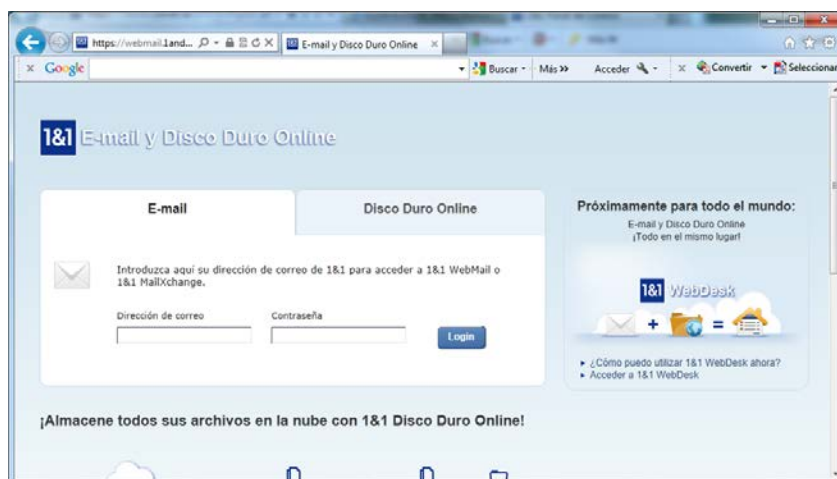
https://webmail.1and... E-mail y Disco Duro Online ×

× Google Buscar · Más » Acceder · × Convertir · Seleccionar

1&1 E-mail y Disco Duro Online

E-mail

Disco Duro Online

Introduzca aquí su dirección de correo de 1&1 para acceder a 1&1 WebMail o 1&1 MailXchange.

Dirección de correo

Contraseña

Login

Próximamente para todo el mundo:

E-mail y Disco Duro Online ¡Todo en el mismo lugar!

1&1 WebDesk

▸ ¿Cómo puedo utilizar 1&1 WebDesk ahora?
▸ Acceder a 1&1 WebDesk

¡Almacene todos sus archivos en la nube con 1&1 Disco Duro Online!